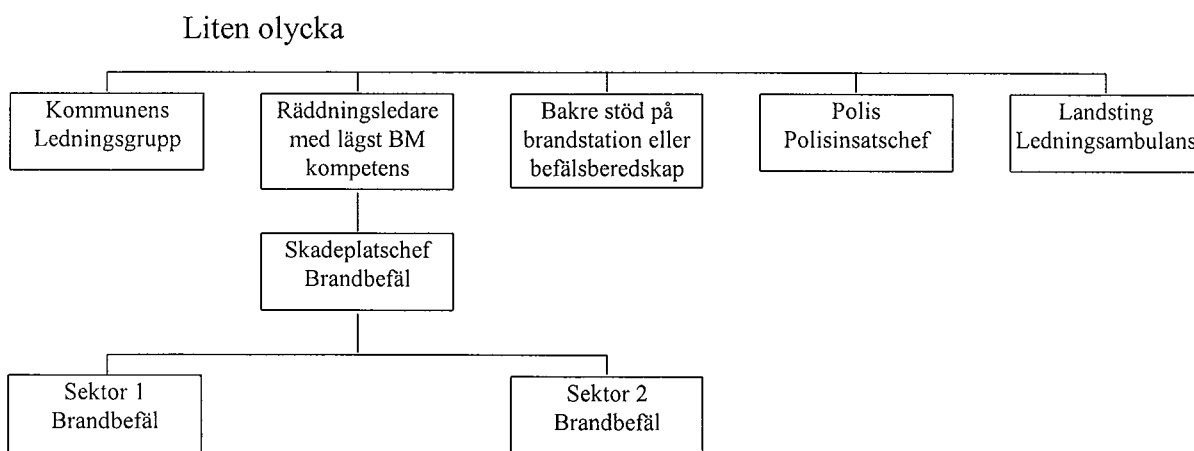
Liten olycka

Kommunens Ledningsgrupp

Räddningsledare med lägst BM kompetens

Bakre stöd på brandstation eller befälsberedskap

Polis Polisinsatschef

Landsting Ledningsambulans

Skadeplatschef Brandbefäl

Sektor 1 Brandbefäl

Sektor 2 Brandbefäl